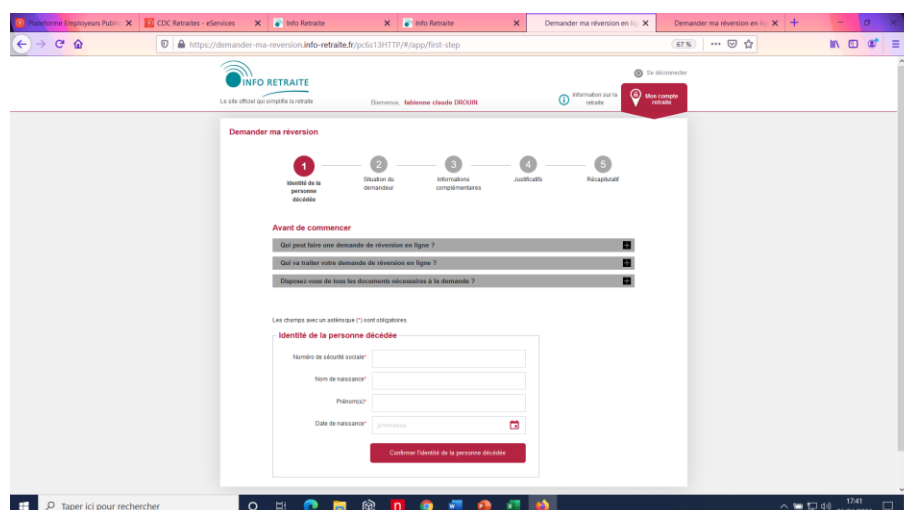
Plateforme Employeurs Public ×
CDC Retraites - eServices ×
Info Retraite ×
Info Retraite ×
Demander ma réversion en lig ×
Demander ma réversion en lig ×

https://demander-ma-reversion.info-retraite.fr/pc6s13HTTP/#/app/first-step

67 %

INFO RETRAITE
Le site officiel qui simplifie la retraite

Se déconnecter

Bienvenue, fabienne claude DROUIN

Information sur la retraite

Mon compte retraite

Demander ma réversion

1
Identité de la personne décédée

2
Situation du demandeur

3
Informations complémentaires

4
Justificatifs

5
Récapitulatif

Avant de commencer

Qui peut faire une demande de réversion en ligne ?

Qui va traiter votre demande de réversion en ligne ?

Disposez-vous de tous les documents nécessaires à la demande ?

Les champs avec un astérisque (*) sont obligatoires.

Identité de la personne décédée

Numéro de sécurité sociale*

Nom de naissance*

Prénom(s)*

Date de naissance*

jj/mm/aaaa

Confirmer l'identité de la personne décédée

Taper ici pour rechercher

17:41